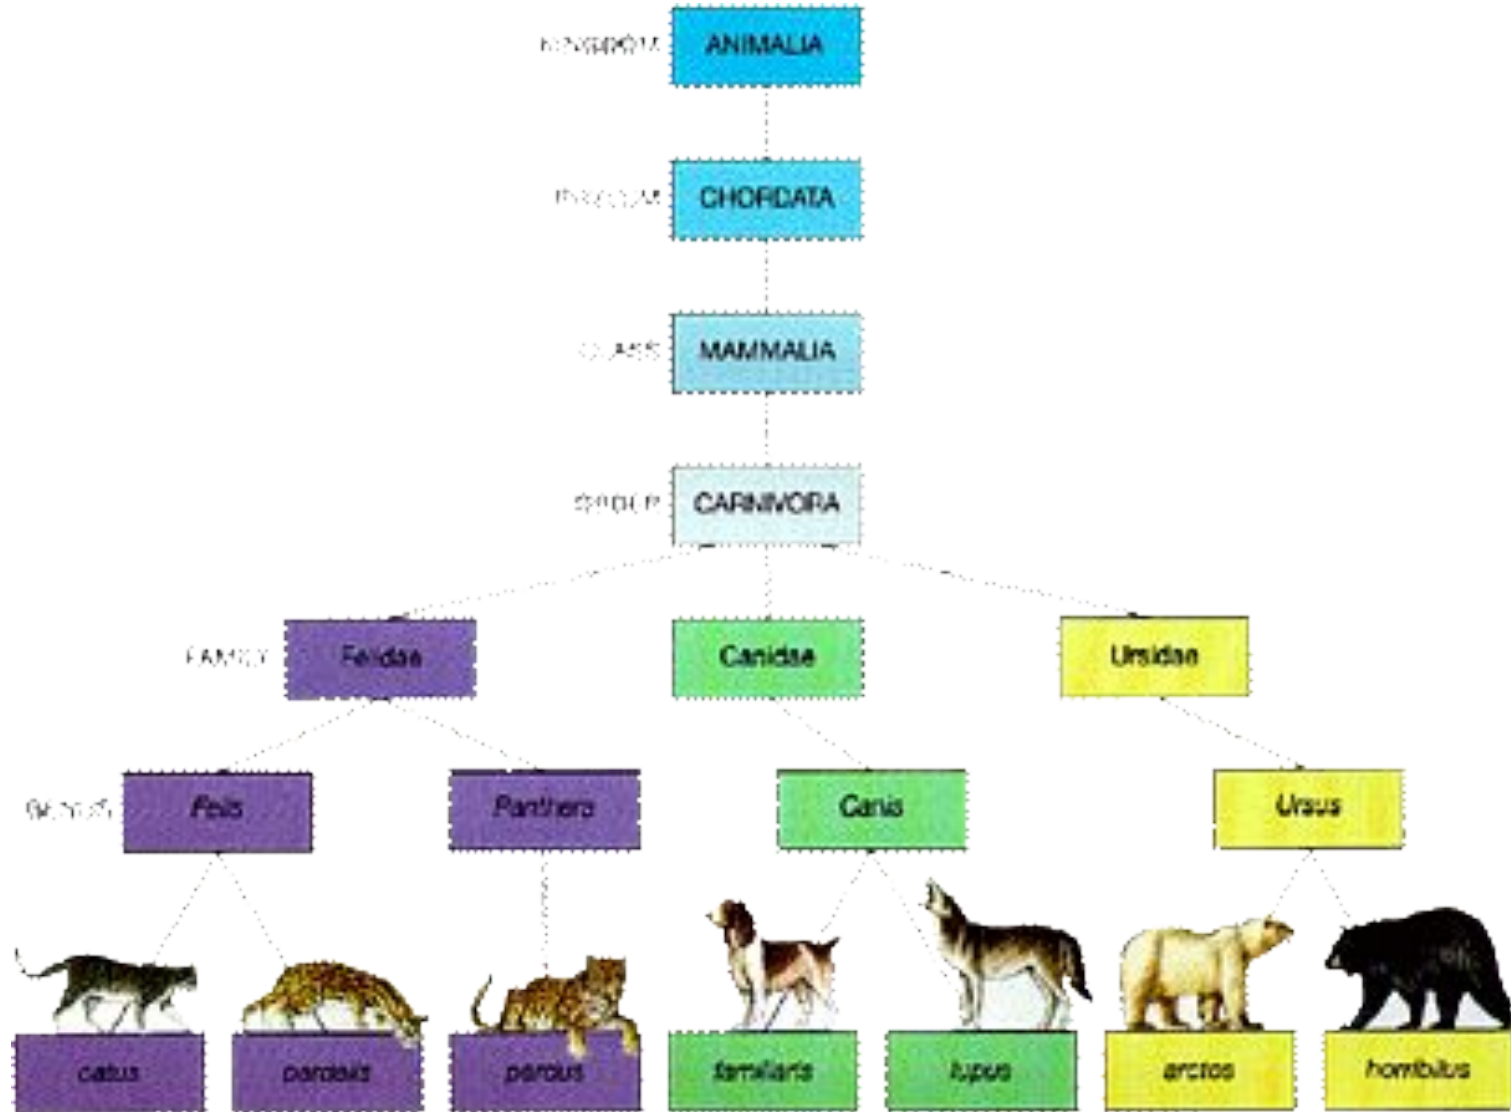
KINGDOM ANIMALIA

PHYLUM CHORDATA

CLASS MAMMALIA

ORDER CARNIVORA

FAMILY Felidae

Canidae

Ursidae

GENUS Felis

Panthera

Canis

Ursus

catus

pardalis

pardus

familiaris

lupus

arctos

horribilus